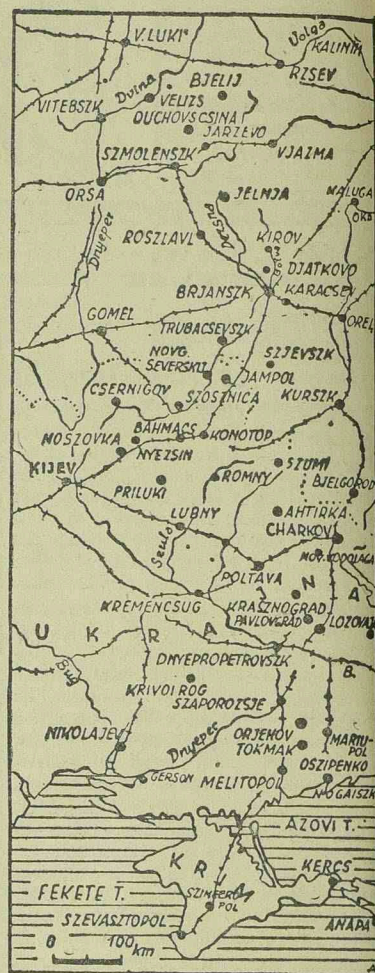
V.LUKI
Volga
KALININ
RZSEV
Dvina
BJELIJ
VITEBSZK
VELIZS
OUCHOVSCSINA
JARZEVO
SZMOLENSZK
VJAZMA
ORSA
JELNJA
MALUGA
ORS
Dnyeper
ROSZLAVL
Deszna
KIROV
DJATKOVO
BRJANSZK
KARACSEV
GOMEL
TRUBACSEVSZK
OREL
NOVG. SEVERSZKIJ
SZJEVSZK
JAMPOL
CSERNIGOV
SZOSZNICA
KURSZK
BAHMACS
MOSZOVKA
KONOTOP
NYEZSIN
SZUMI
KIJEV
ROMNY
BJELGOROD
PRILUKI
AHTIRKA
LUBNY
CHARKOV
Szula
NOV. VODOLAGA
POLTAVA
N
KREMENCSUG
KRASZNOGRAD
A
PAVLOVGRAD
LOZOVA
U
K
R
A
I
DNYEPROPETROVSZK
B.
Bug
KRIVOI ROG
SZAPOROZSJE
NIKOLAJEV
Dnyeper
ORJEHOV
MARIUPOL
TOKMAK
OSZIPENKO
HERSON
MELITOPOL
NOGAISZK
AZOVI T.
K
R
KERCS
FEKETE T.
SZIMFEROPOL
SZEVASZTOPOL
ANAPA
0
100 km